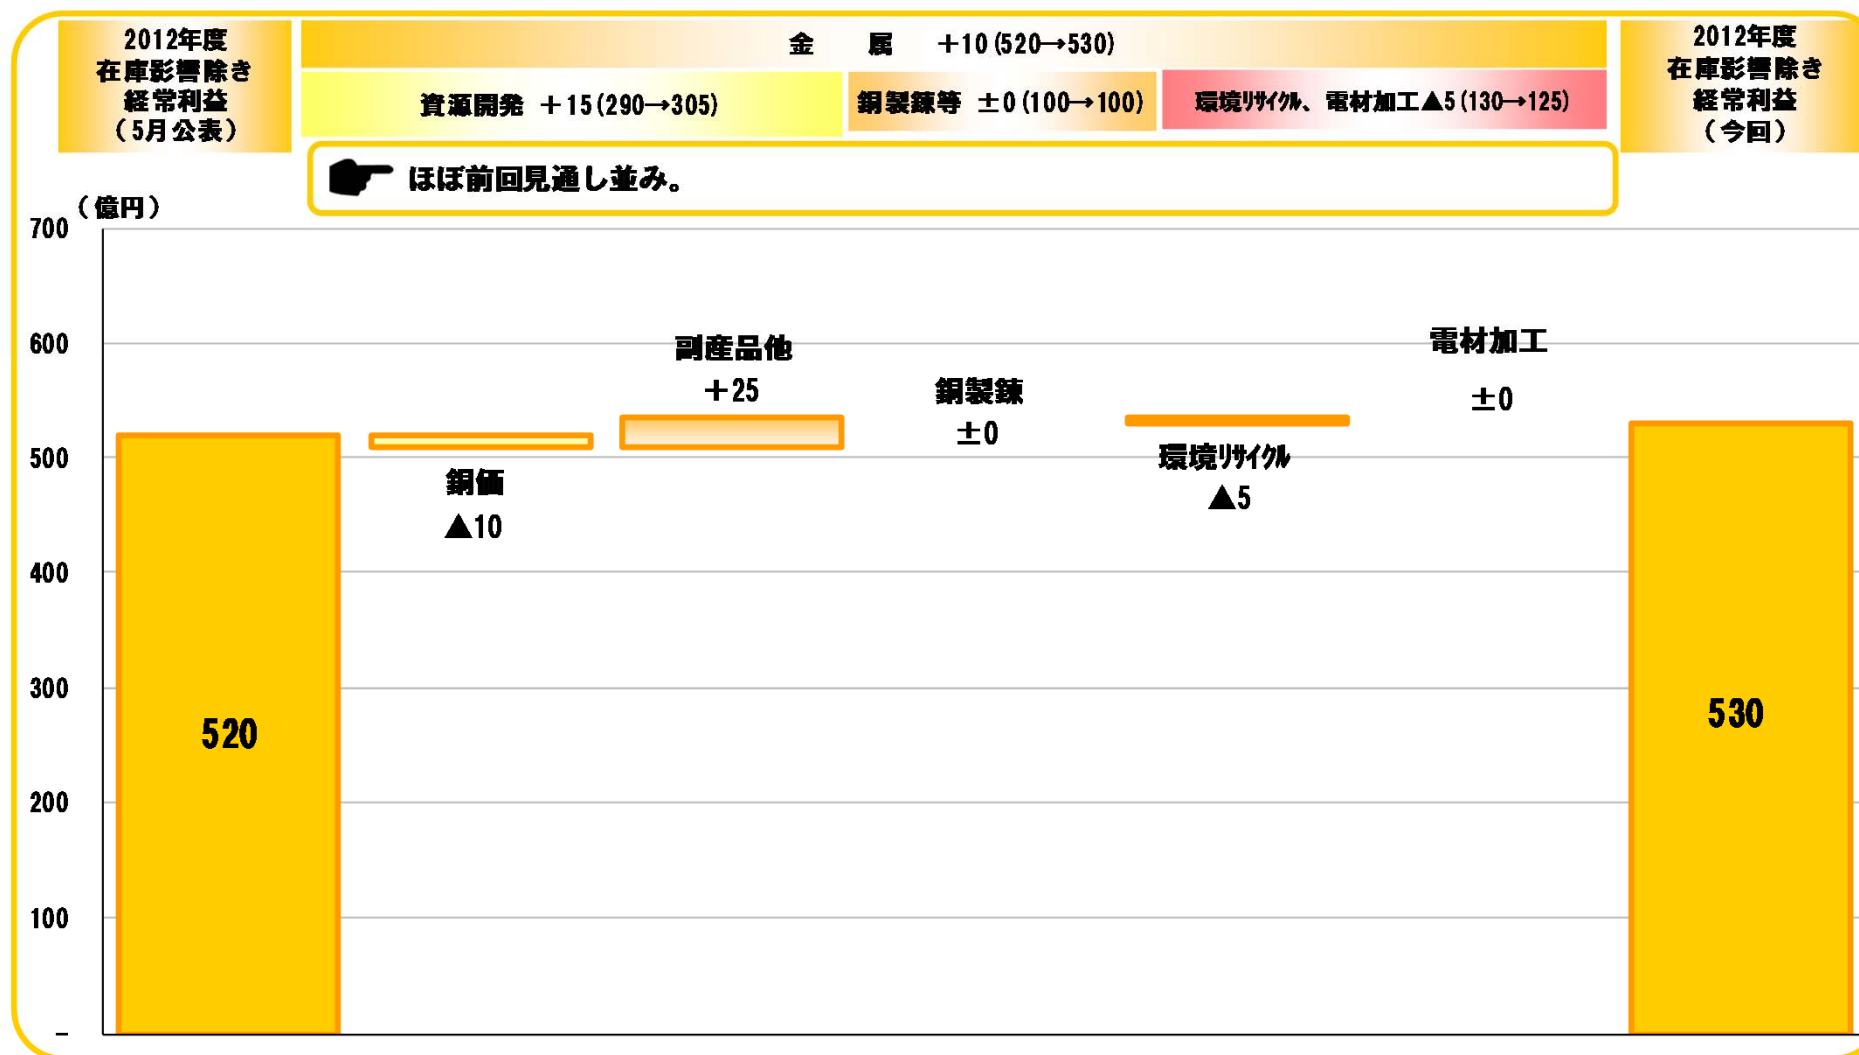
2012年度
在庫影響除き
経常利益
（5月公表）

金　　属　＋10 (520→530)

資源開発　＋15 (290→305)

銅製錬等　±0 (100→100)

環境リサイクル、電材加工▲5 (130→125)

2012年度
在庫影響除き
経常利益
（今回）

ほぼ前回見通し並み。

（億円）

700
600
500
400
300
200
100
–

520

銅価
▲10

副産品他
＋25

銅製錬
±0

環境リサイクル
▲5

電材加工
±0

530